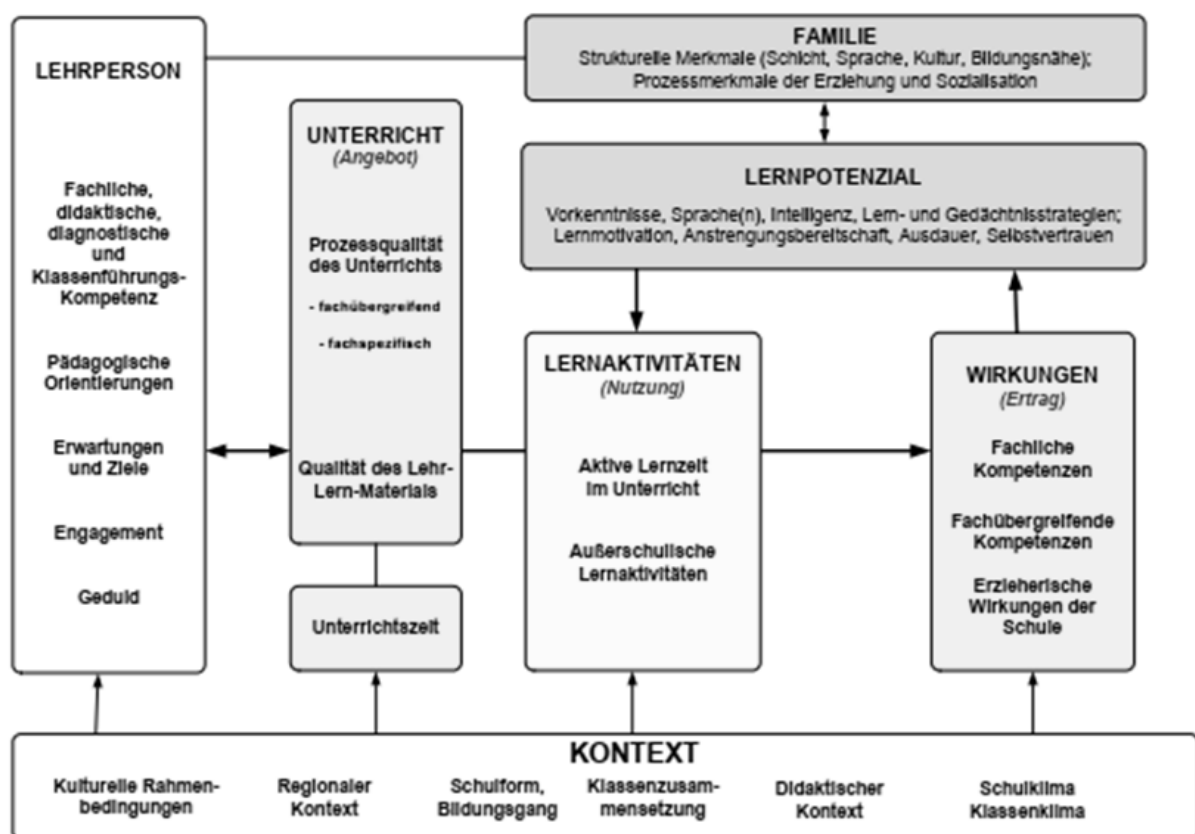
LEHRPERSON

Fachliche, didaktische, diagnostische und Klassenführungs-Kompetenz

Pädagogische Orientierungen

Erwartungen und Ziele

Engagement

Geduld

UNTERRICHT
(Angebot)

Prozessqualität des Unterrichts

- fachübergreifend

- fachspezifisch

Qualität des Lehr-Lern-Materials

Unterrichtszeit

FAMILIE
Strukturelle Merkmale (Schicht, Sprache, Kultur, Bildungsnähe); Prozessmerkmale der Erziehung und Sozialisation

LERNPOTENZIAL
Vorkenntnisse, Sprache(n), Intelligenz, Lern- und Gedächtnisstrategien; Lernmotivation, Anstrengungsbereitschaft, Ausdauer, Selbstvertrauen

LERNAKTIVITÄTEN
(Nutzung)

Aktive Lernzeit im Unterricht

Außerschulische Lernaktivitäten

WIRKUNGEN
(Ertrag)

Fachliche Kompetenzen

Fachübergreifende Kompetenzen

Erzieherische Wirkungen der Schule

KONTEXT
Kulturelle Rahmenbedingungen
Regionaler Kontext
Schulform, Bildungsgang
Klassenzusammensetzung
Didaktischer Kontext
Schulklima Klassenklima